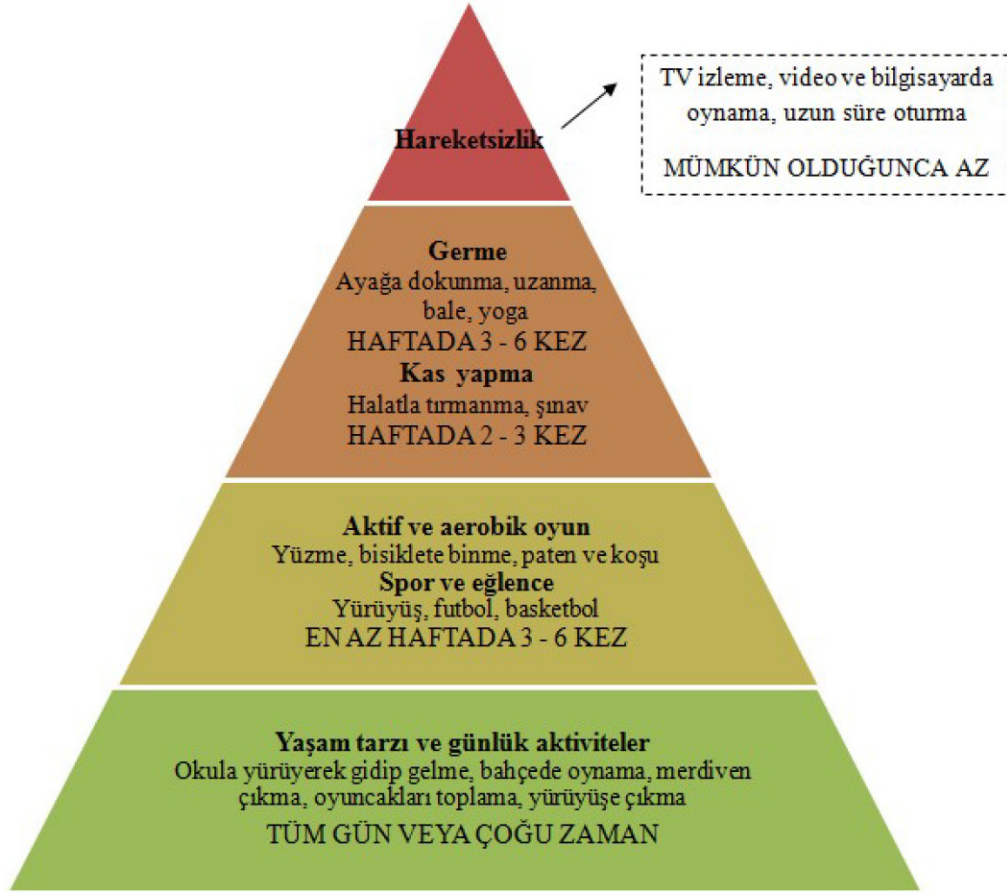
Hareketsizlik

TV izleme, video ve bilgisayarda oynama, uzun süre oturma

MÜMKÜN OLDUĞUNCA AZ

Germe
Ayağa dokunma, uzanma, bale, yoga
HAFTADA 3 - 6 KEZ
Kas yapma
Halatla tırmanma, şınav
HAFTADA 2 - 3 KEZ

Aktif ve aerobik oyun
Yüzme, bisiklete binme, paten ve koşu
Spor ve eğlence
Yürüyüş, futbol, basketbol
EN AZ HAFTADA 3 - 6 KEZ

Yaşam tarzı ve günlük aktiviteler
Okula yürüyerek gidip gelme, bahçede oynama, merdiven çıkma, oyuncakları toplama, yürüyüşe çıkma
TÜM GÜN VEYA ÇOĞU ZAMAN